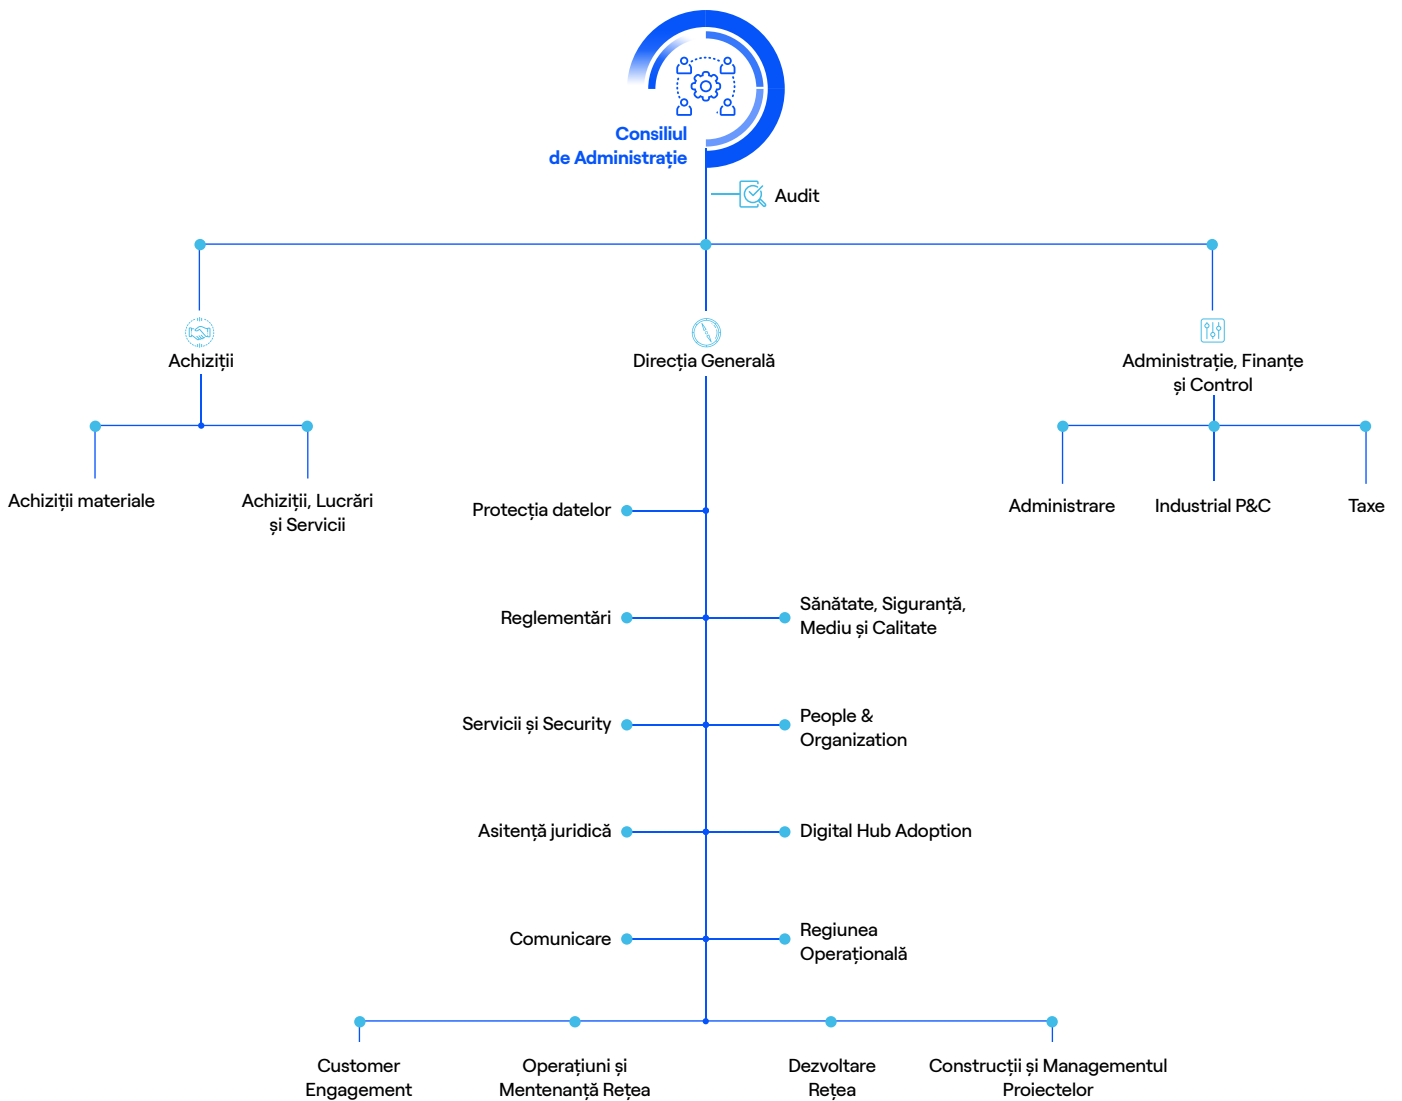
Consiliul de Administrație

Audit

Achiziții

Direcția Generală

Administrație, Finanțe și Control

Achiziții materiale

Achiziții, Lucrări și Servicii

Administrare

Industrial P&C

Taxe

Protecția datelor

Reglementări

Sănătate, Siguranță, Mediu și Calitate

Servicii și Security

People & Organization

Asitență juridică

Digital Hub Adoption

Comunicare

Regiunea Operațională

Customer Engagement

Operațiuni și Mentenanță Rețea

Dezvoltare Rețea

Construcții și Managementul Proiectelor